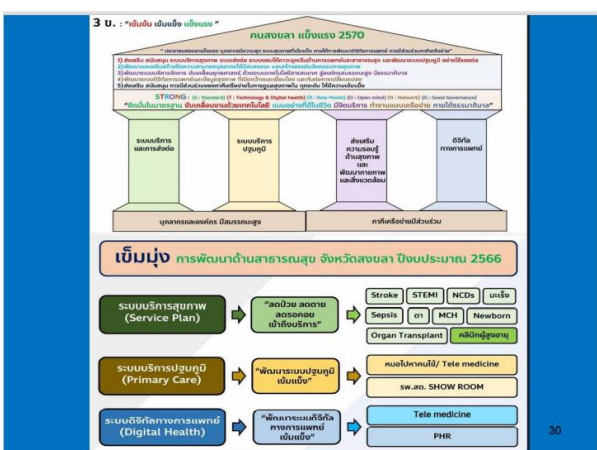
3 ข. : "เข้มข้น เข้มแข็ง แข็งแรง"

คนสงขลา แข็งแรง 2570

1) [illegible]
2) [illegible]
3) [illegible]
4) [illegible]
5) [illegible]

STRONG : (S : Standard) (T : Technology & Digital health) (R : Sure-Model) (O : Open mind) (N : Network) (G : Good Governance)
"จัดบริการตามมาตรฐาน ขับเคลื่อนงานด้วยเทคโนโลยี แบบอย่างที่ดีในชีวิต มีจิตบริการ ทำงานแบบเครือข่าย ภายใต้ธรรมาภิบาล"

ระบบบริการและการส่งต่อ

ระบบบริการปฐมภูมิ

ส่งเสริมความรอบรู้ด้านสุขภาพ และพัฒนาภาคีและสิ่งแวดล้อม

ดิจิทัลทางการแพทย์

บุคลากรและองค์กร มีสมรรถนะสูง

ภาคีเครือข่ายมีส่วนร่วม

เข็มมุ่ง การพัฒนาด้านสาธารณสุข จังหวัดสงขลา ปีงบประมาณ 2566

ระบบบริการสุขภาพ (Service Plan)

"ลดป่วย ลดตาย ลดรอคอย เข้าถึงบริการ"

Stroke | STEMI | NCDs | มะเร็ง
Sepsis | ตา | MCH | Newborn
Organ Transplant | คลินิกผู้สูงอายุ

ระบบบริการปฐมภูมิ (Primary Care)

"พัฒนาระบบปฐมภูมิเข้มแข็ง"

หมอไปหาคนไข้/ Tele medicine

รพ.สต. SHOW ROOM

ระบบดิจิทัลทางการแพทย์ (Digital Health)

"พัฒนาระบบดิจิทัลทางการแพทย์เข้มแข็ง"

Tele medicine

PHR

30